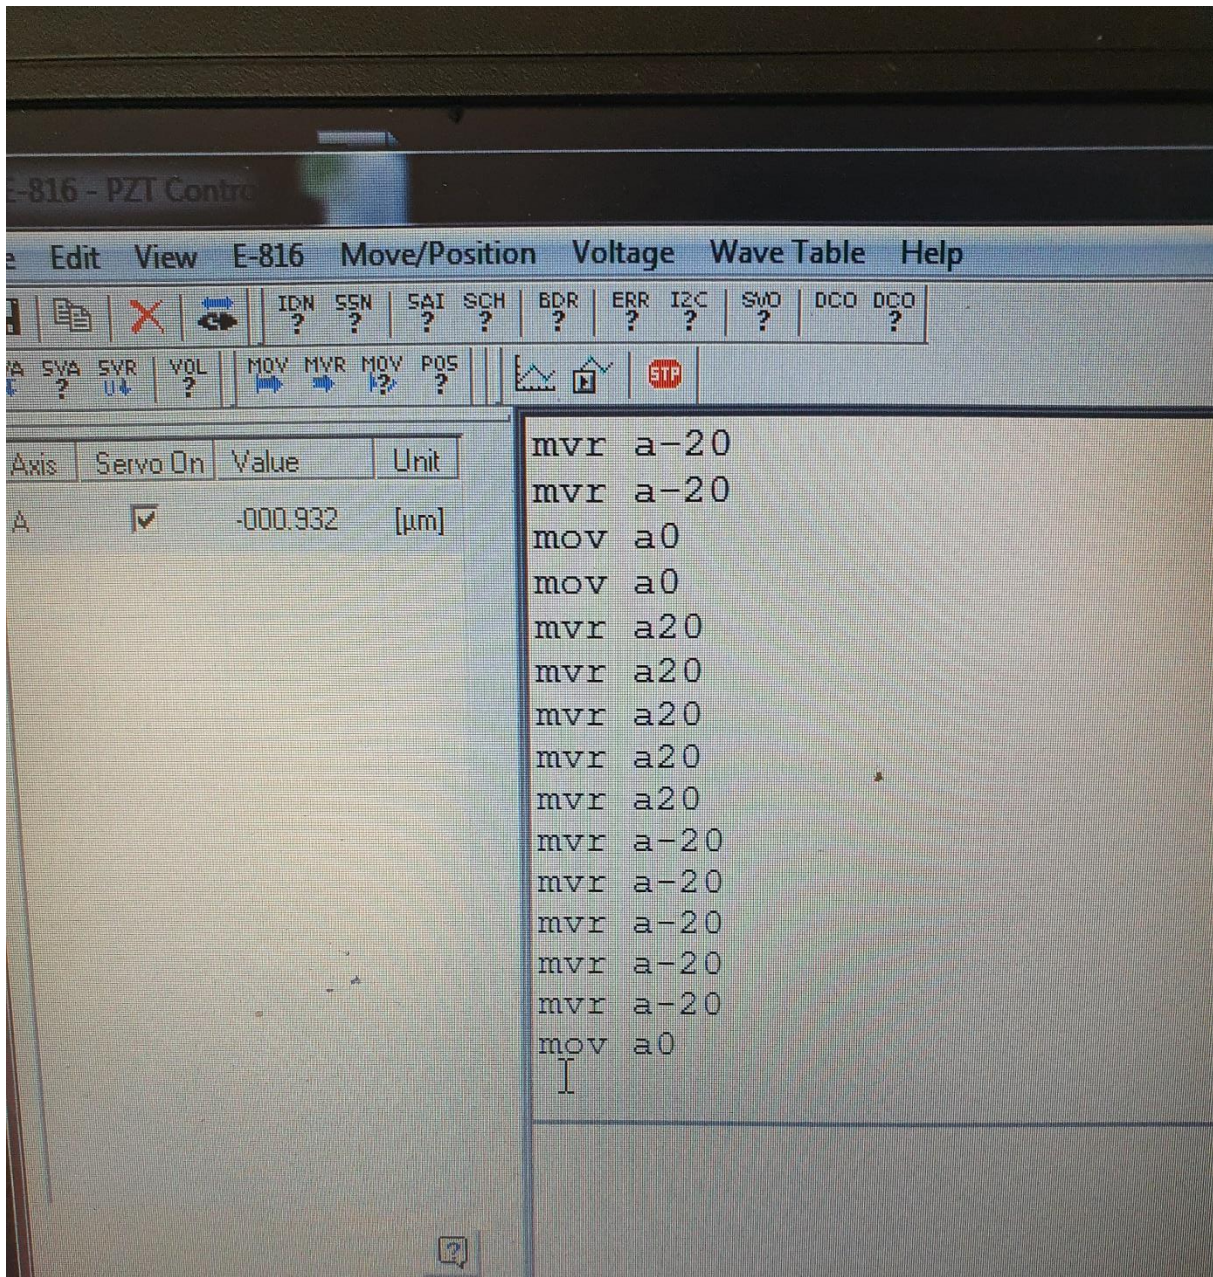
-816 - PZT Contr

e Edit View E-816 Move/Position Voltage Wave Table Help

IDN ? SSN ? SAI ? SCH ? BDR ? ERR ? I2C ? SVO ? DCO DCO ?

A SVA ? SVR VOL ? MOV MVR MOV POS ?

STP

| Axis | Servo On | Value | Unit |
|---|---|---|---|
| A | ☑ | -000.932 | [µm] |

mvr a-20
mvr a-20
mov a0
mov a0
mvr a20
mvr a20
mvr a20
mvr a20
mvr a20
mvr a-20
mvr a-20
mvr a-20
mvr a-20
mvr a-20
mov a0

?